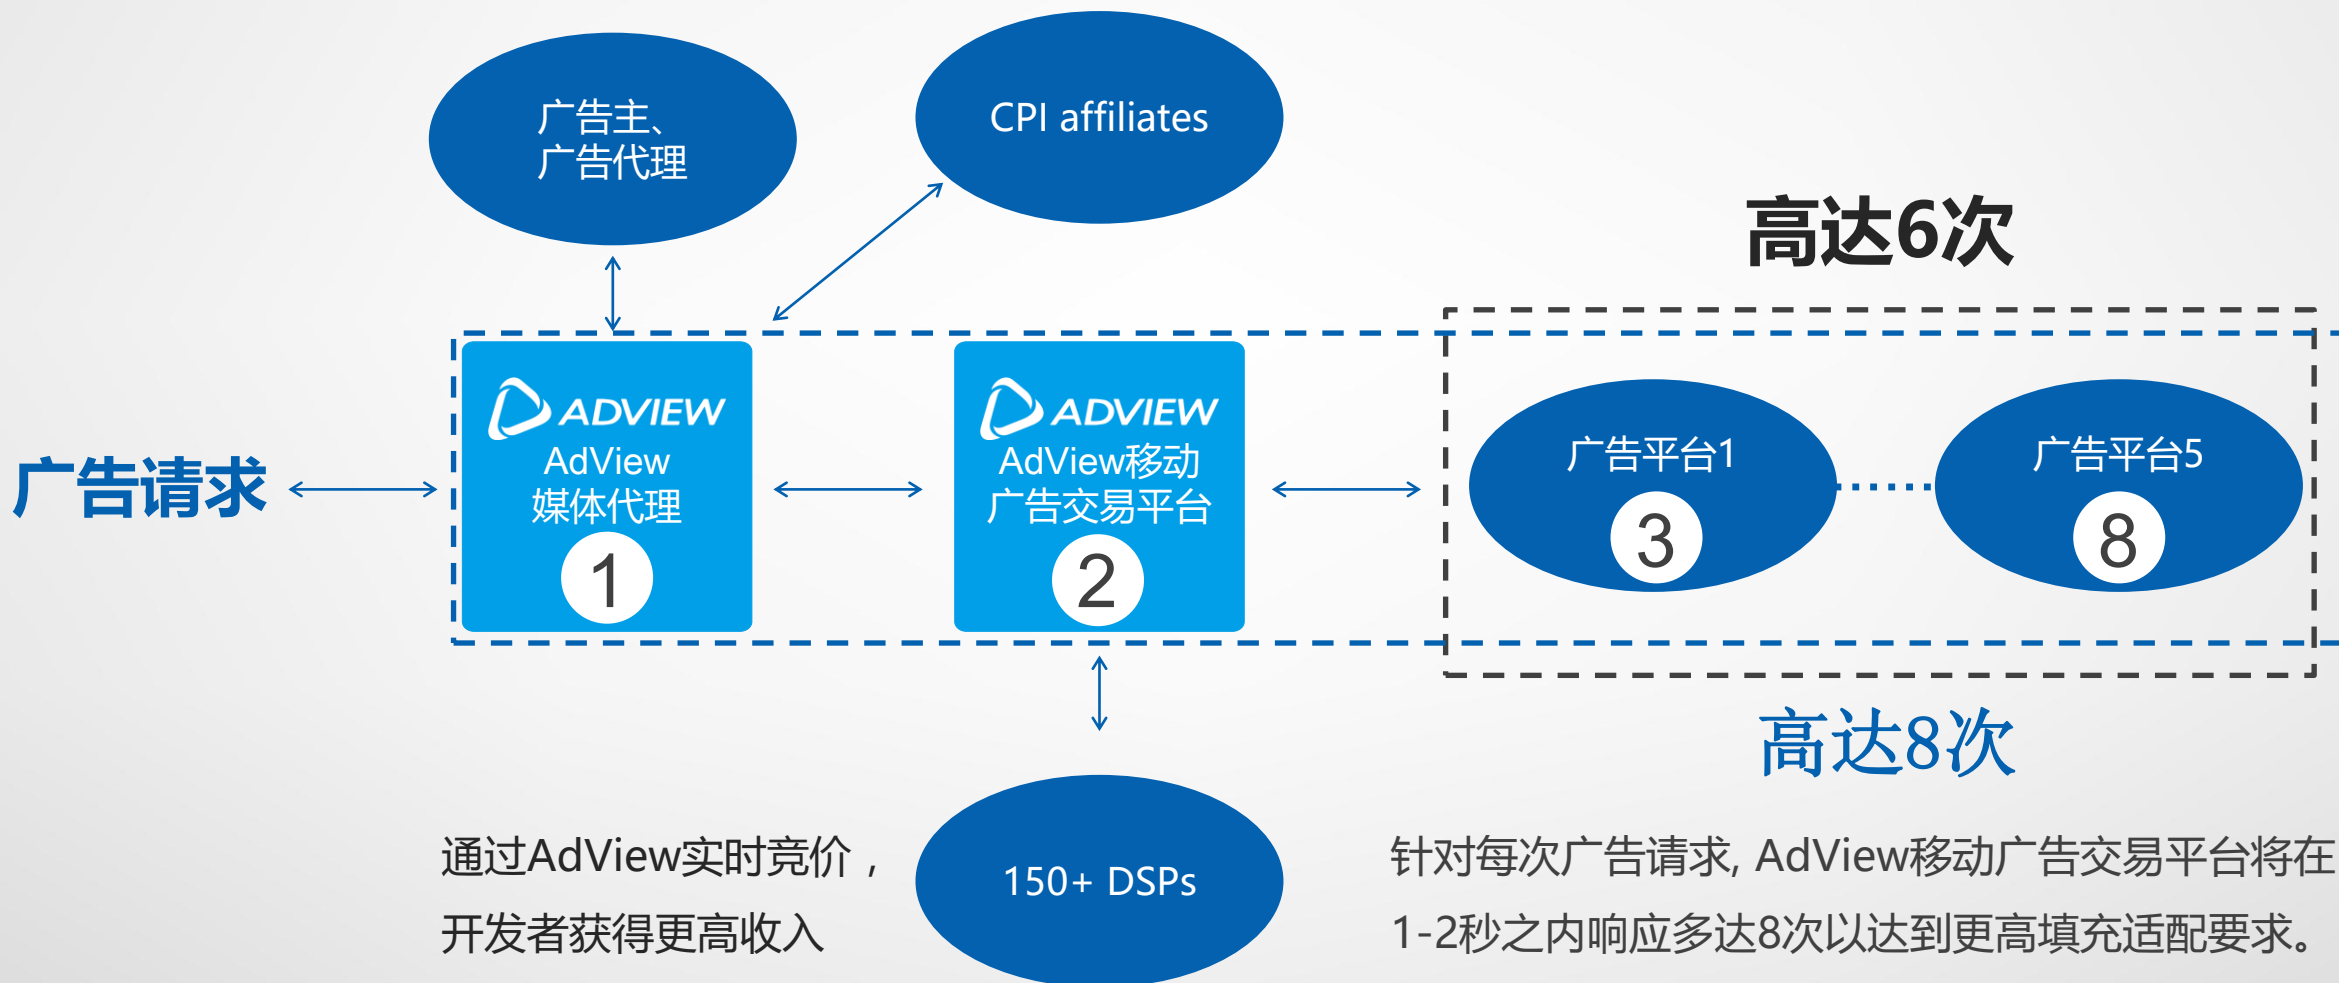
广告主、
广告代理

CPI affiliates

高达6次

广告请求

ADVIEW
AdView
媒体代理
1

ADVIEW
AdView移动
广告交易平台
2

广告平台1
3

广告平台5
8

高达8次

通过AdView实时竞价，
开发者获得更高收入

150+ DSPs

针对每次广告请求, AdView移动广告交易平台将在1-2秒之内响应多达8次以达到更高填充适配要求。